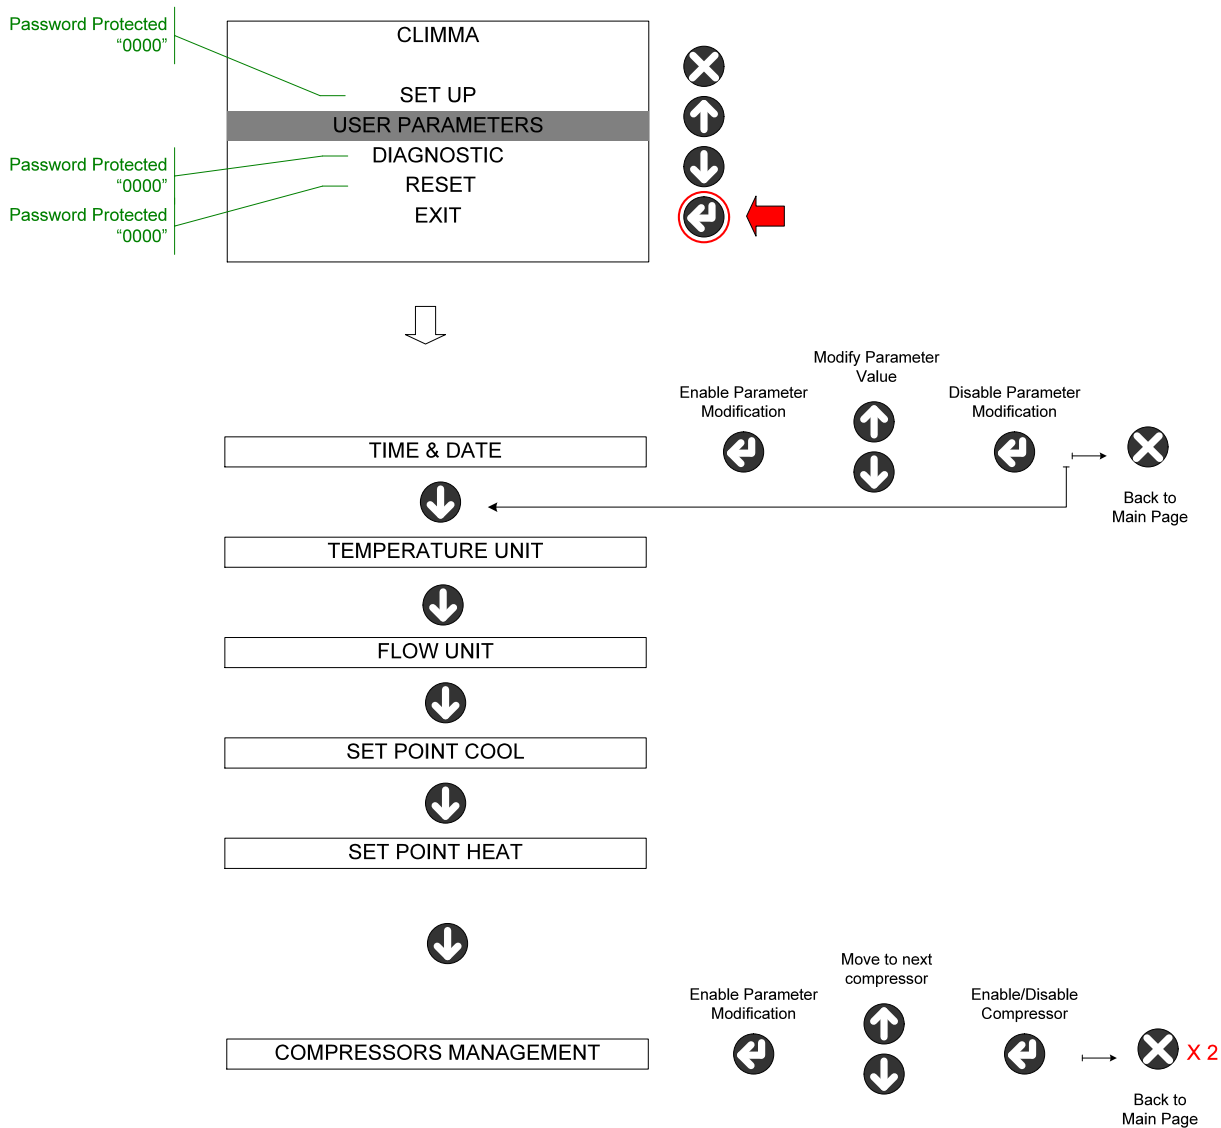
Password Protected
“0000”

CLIMMA

SET UP
USER PARAMETERS
DIAGNOSTIC
RESET
EXIT

Password Protected
“0000”
Password Protected
“0000”

Modify Parameter Value

Enable Parameter Modification

Disable Parameter Modification

TIME & DATE

Back to Main Page

TEMPERATURE UNIT

FLOW UNIT

SET POINT COOL

SET POINT HEAT

Move to next compressor

Enable Parameter Modification

Enable/Disable Compressor

COMPRESSORS MANAGEMENT

X 2

Back to Main Page